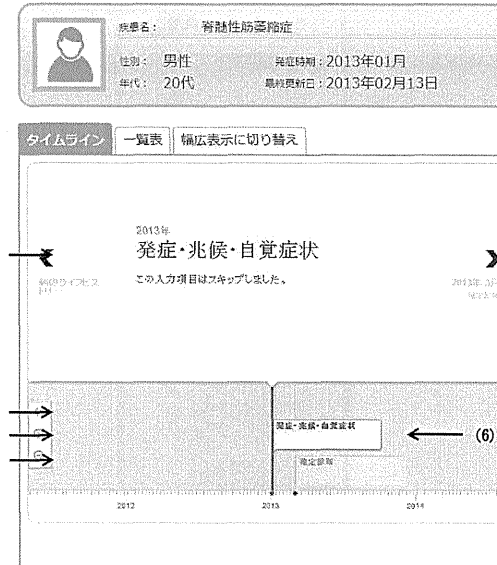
疾患名： 脊髄性筋萎縮症

性別： 男性 発症時期：2013年01月
年代： 20代 最終更新日：2013年02月13日

タイムライン 一覧表 幅広表示に切り替え

2013年
発症・兆候・自覚症状
この入力項目はスキップしました。

病気のライフヒス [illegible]

2013年 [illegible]

発症・兆候・自覚症状
確定診断

(6)

2012 2013 2014